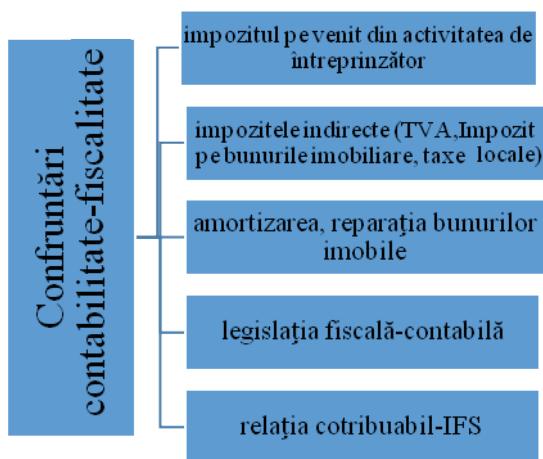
Confruntări contabilitate-fiscalitate

impozitul pe venit din activitatea de întreprinzător

impozitele indirecte (TVA, Impozit pe bunurile imobiliare, taxe locale)

amortizarea, reparaţia bunurilor imobile

legislaţia fiscală-contabilă

relaţia cotribuabil-IFS